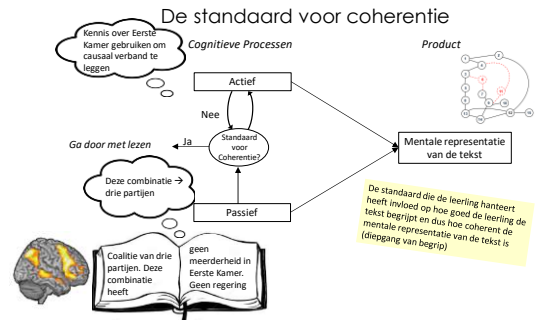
De standaard voor coherentie

Kennis over Eerste Kamer gebruiken om causaal verband te leggen

Cognitieve Processen

Product

Actief

Nee

Standaard voor Coherentie?

Ja

Ga door met lezen

Mentale representatie van de tekst

Deze combinatie → drie partijen

Passief

De standaard die de leerling hanteert heeft invloed op hoe goed de leerling de tekst begrijpt en dus hoe coherent de mentale representatie van de tekst is (diepgang van begrip)

Coalitie van drie partijen. Deze combinatie heeft

geen meerderheid in Eerste Kamer. Geen regering